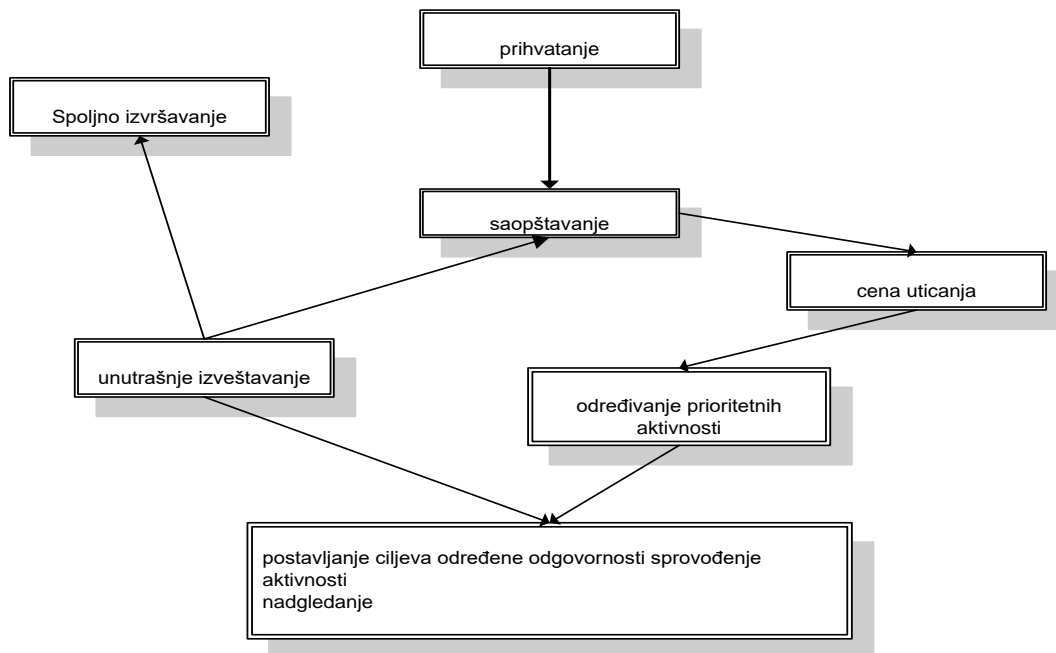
prihvatanje

Spoljno izvršavanje

saopštavanje

cena uticanja

unutrašnje izveštavanje

određivanje prioritetnih aktivnosti

postavljanje ciljeva određene odgovornosti sprovođenje
aktivnosti
nadgledanje